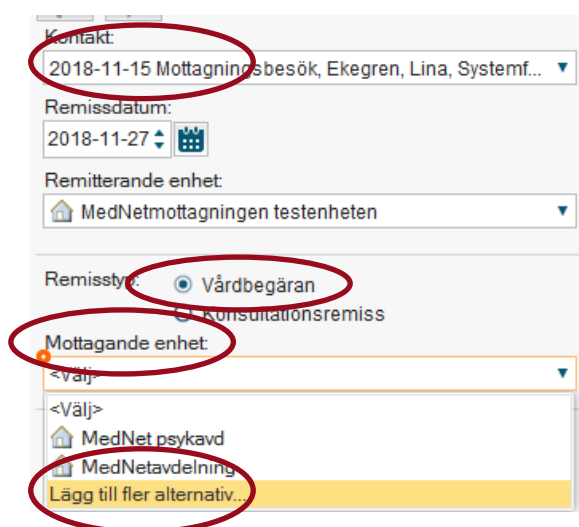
Kontakt:
2018-11-15 Mottagningsbesök, Ekegren, Lina, Systemf...

Remissdatum:
2018-11-27

Remitterande enhet:
MedNetmottagningen testenheten

Remisstyp:
Vårdbegäran
Konsultationsremiss

Mottagande enhet:
<Välj>

<Välj>
MedNet psykavd
MedNetavdelning
Lägg till fler alternativ...